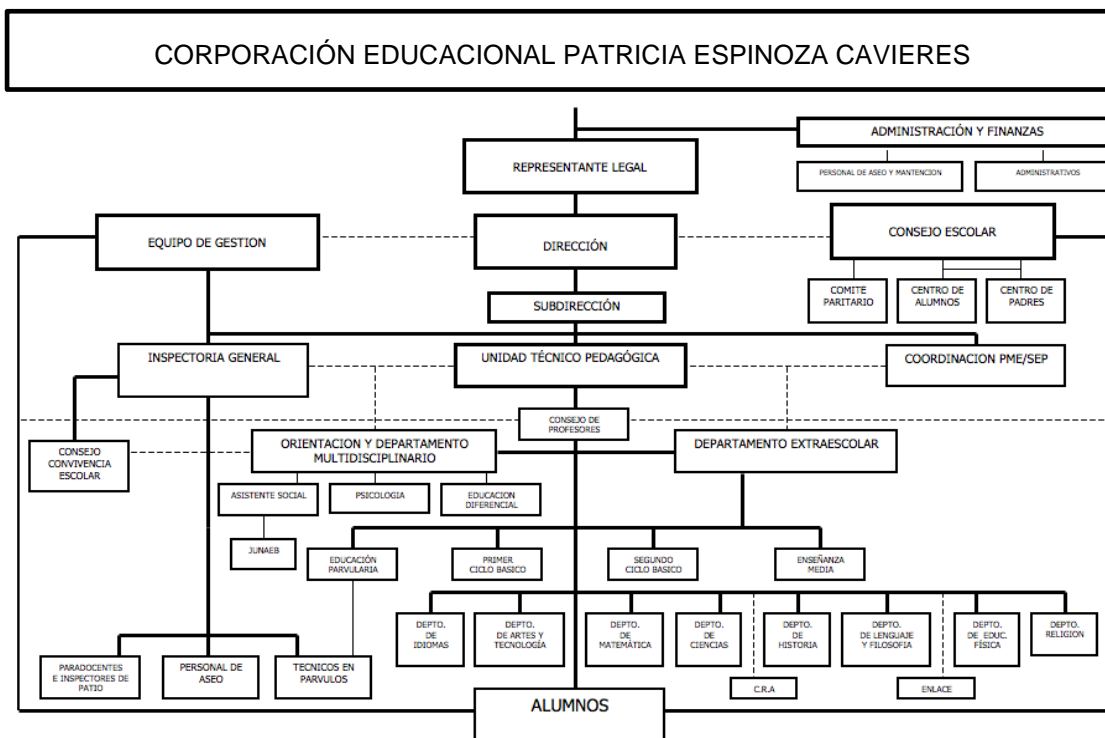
CORPORACIÓN EDUCACIONAL PATRICIA ESPINOZA CAVIERES

ADMINISTRACIÓN Y FINANZAS

REPRESENTANTE LEGAL

PERSONAL DE ASEO Y MANTENCION

ADMINISTRATIVOS

EQUIPO DE GESTION

DIRECCIÓN

CONSEJO ESCOLAR

COMITE PARITARIO

CENTRO DE ALUMNOS

CENTRO DE PADRES

SUBDIRECCIÓN

INSPECTORIA GENERAL

UNIDAD TÉCNICO PEDAGÓGICA

COORDINACION PME/SEP

CONSEJO DE PROFESORES

CONSEJO CONVIVENCIA ESCOLAR

ORIENTACION Y DEPARTAMENTO MULTIDISCIPLINARIO

DEPARTAMENTO EXTRAESCOLAR

ASISTENTE SOCIAL

PSICOLOGIA

EDUCACION DIFERENCIAL

JUNAEB

EDUCACIÓN PARVULARIA

PRIMER CICLO BASICO

SEGUNDO CICLO BASICO

ENSEÑANZA MEDIA

DEPTO. DE IDIOMAS

DEPTO. DE ARTES Y TECNOLOGÍA

DEPTO. DE MATEMÁTICA

DEPTO. DE CIENCIAS

DEPTO. DE HISTORIA

DEPTO. DE LENGUAJE Y FILOSOFIA

DEPTO. DE EDUC. FÍSICA

DEPTO. RELIGION

PARADOCENTES E INSPECTORES DE PATIO

PERSONAL DE ASEO

TECNICOS EN PARVULOS

C.R.A

ENLACE

ALUMNOS